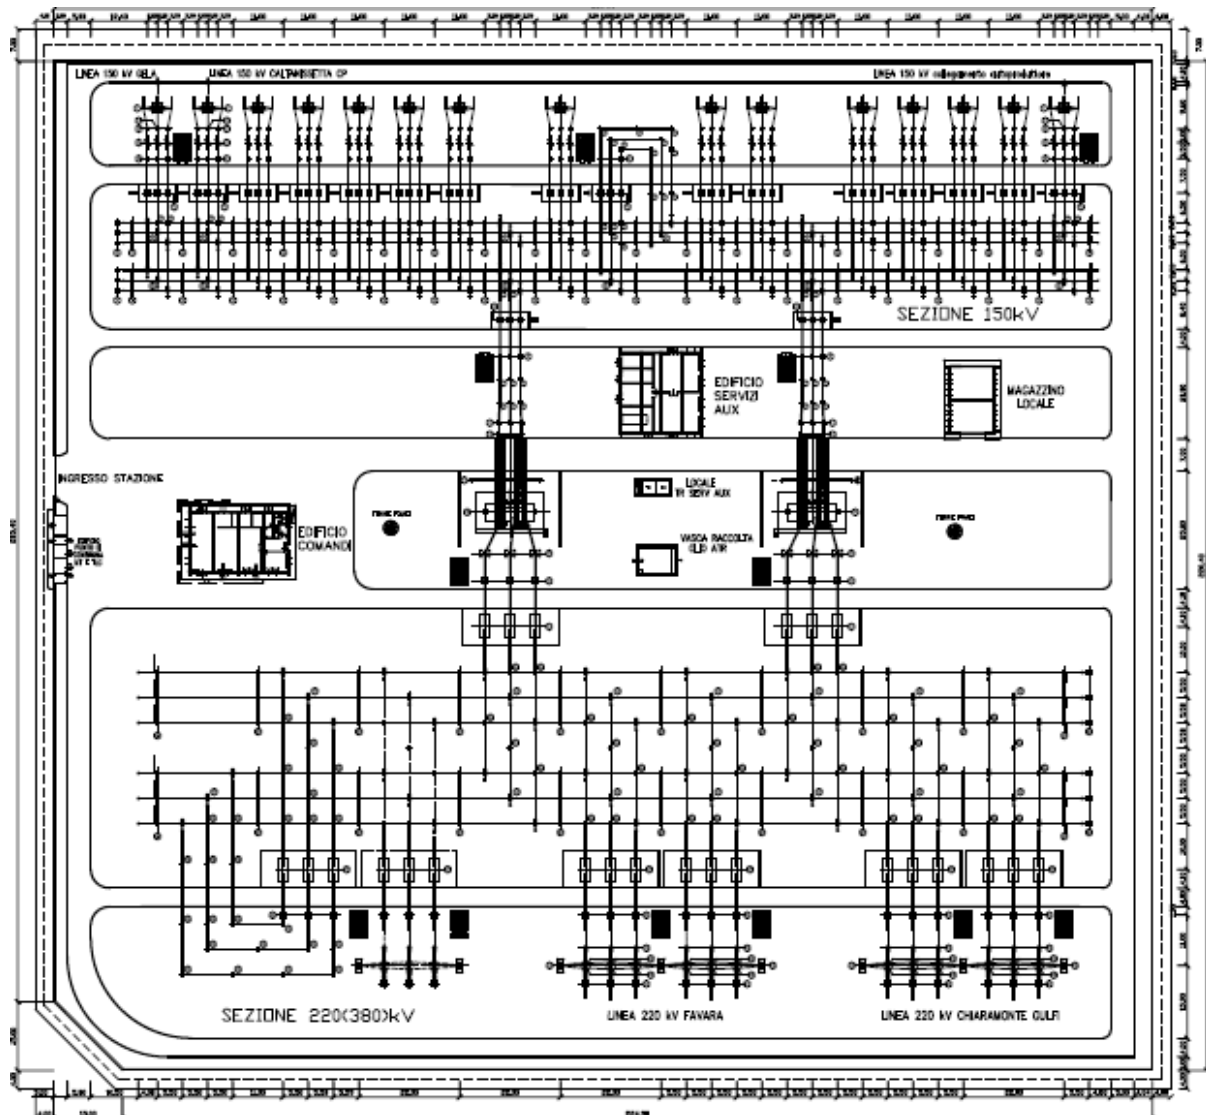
LINEA 150 kV GELA

LINEA 150 kV CALTANISSETTA CP

LINEA 150 kV collegamento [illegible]

SEZIONE 150kV

EDIFICIO SERVIZI AUX

MAGAZZINO LOCALE

INGRESSO STAZIONE

EDIFICIO COMANDI

LOCALE TR SERV AUX

VASCA RACCOLTA OLIO ATR

SEZIONE 220(380)kV

LINEA 220 kV FAVARA

LINEA 220 kV CHIARAMONTE GULFI